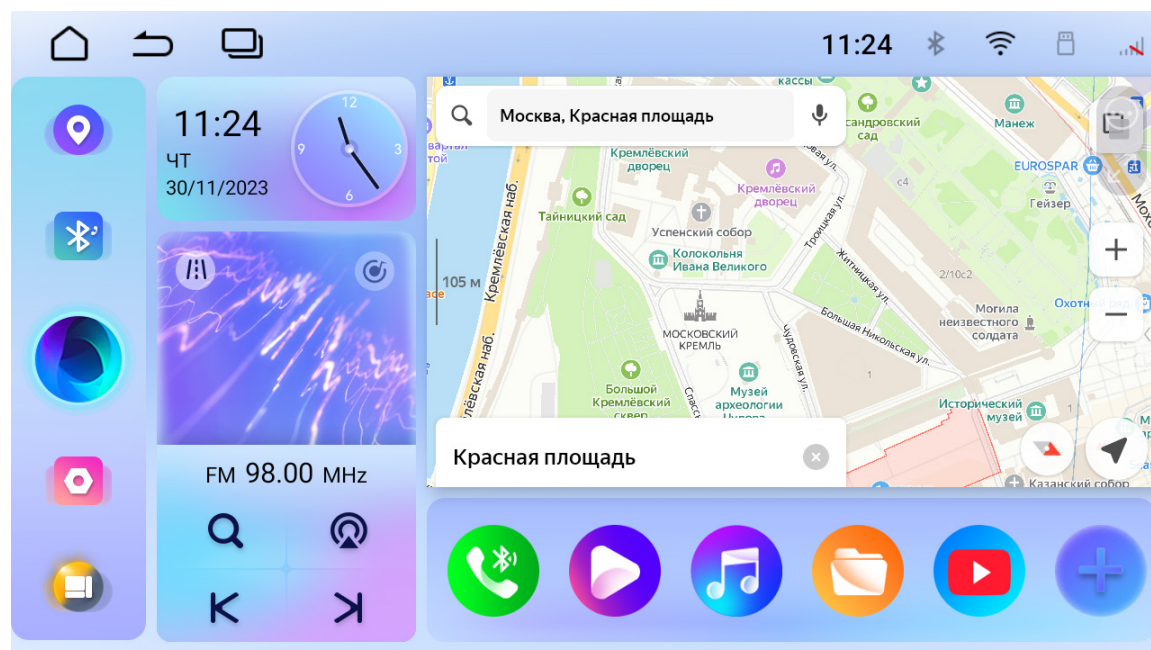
11:24

11:24
ЧТ
30/11/2023

12
3
6
9

FM 98.00 MHz

Москва, Красная площадь

кассы
Александровский сад
Манеж
EUROSPAR
Гейзер
Кремлёвский дворец
Кремлёвский дворец
Тайницкий сад
Успенский собор
Колокольня Ивана Великого
Троицкая ул.
Житницкая ул.
2/10с2
Кремлёвская наб.
105 м
МОСКОВСКИЙ КРЕМЛЬ
Большая Никольская ул.
Могила неизвестного солдата
Охотный ряд
Чудовская ул.
Большой Кремлёвский сквер
Музей археологии
Исторический музей
Казанский собор

Красная площадь